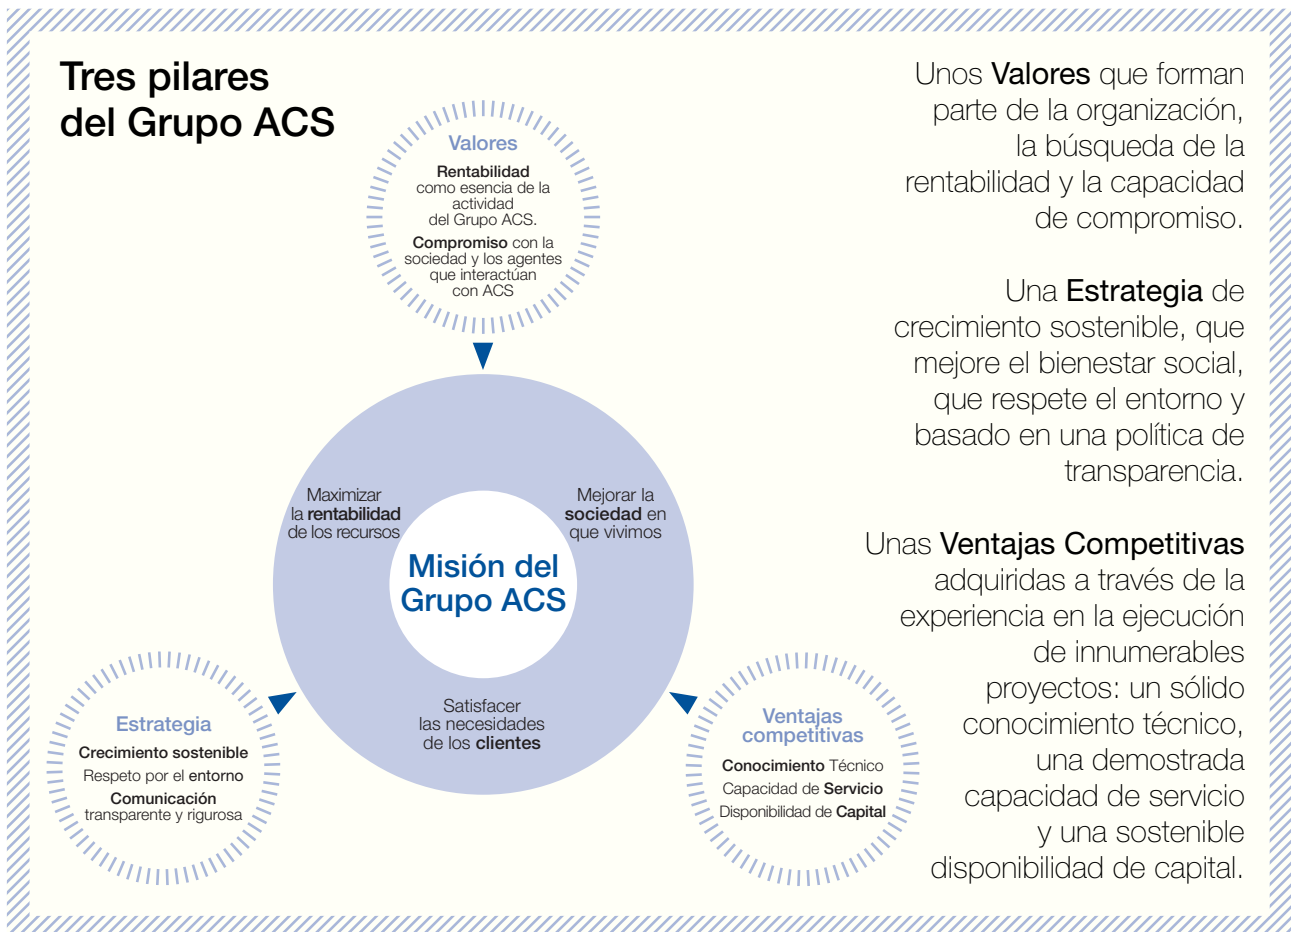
Tres pilares del Grupo ACS

Valores

Rentabilidad como esencia de la actividad del Grupo ACS.

Compromiso con la sociedad y los agentes que interactúan con ACS

Maximizar la rentabilidad de los recursos

Mejorar la sociedad en que vivimos

Misión del Grupo ACS

Satisfacer las necesidades de los clientes

Estrategia

Crecimiento sostenible

Respeto por el entorno

Comunicación transparente y rigurosa

Ventajas competitivas

Conocimiento Técnico

Capacidad de Servicio

Disponibilidad de Capital

Unos Valores que forman parte de la organización, la búsqueda de la rentabilidad y la capacidad de compromiso.

Una Estrategia de crecimiento sostenible, que mejore el bienestar social, que respete el entorno y basado en una política de transparencia.

Unas Ventajas Competitivas adquiridas a través de la experiencia en la ejecución de innumerables proyectos: un sólido conocimiento técnico, una demostrada capacidad de servicio y una sostenible disponibilidad de capital.